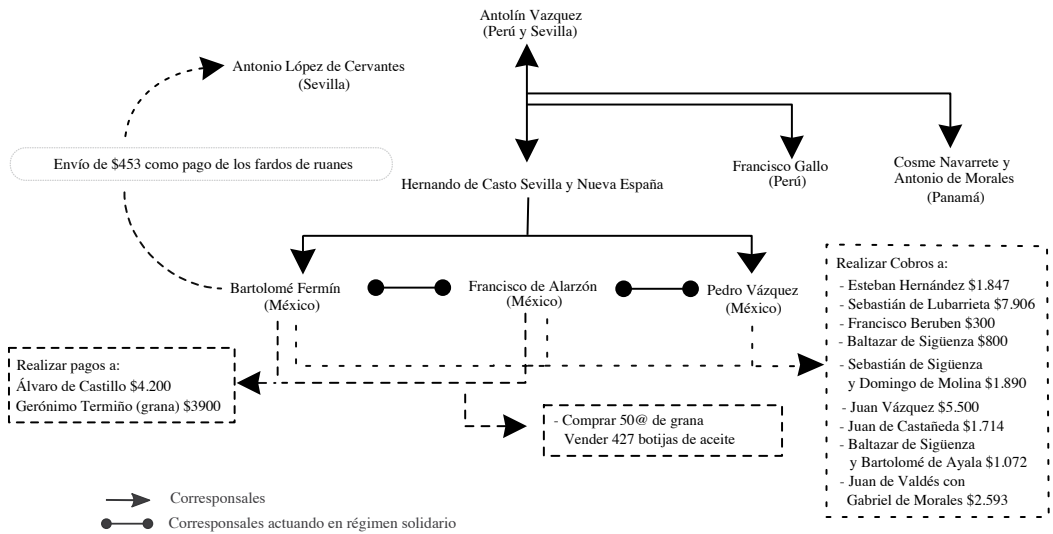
Antolín Vazquez
(Perú y Sevilla)

Antonio López de Cervantes
(Sevilla)

Envío de \$453 como pago de los fardos de ruanes

Hernando de Casto Sevilla y Nueva España

Francisco Gallo
(Perú)

Cosme Navarrete y
Antonio de Morales
(Panamá)

Bartolomé Fermín
(México)

Francisco de Alarzón
(México)

Pedro Vázquez
(México)

Realizar Cobros a:
- Esteban Hernández \$1.847
- Sebastián de Lubarrieta \$7.906
- Francisco Beruben \$300
- Baltazar de Sigüenza \$800
- Sebastián de Sigüenza y Domingo de Molina \$1.890
- Juan Vázquez \$5.500
- Juan de Castañeda \$1.714
- Baltazar de Sigüenza y Bartolomé de Ayala \$1.072
- Juan de Valdés con Gabriel de Morales \$2.593

Realizar pagos a:
Álvaro de Castillo \$4.200
Gerónimo Termiño (grana) \$3900

- Comprar 50@ de grana
Vender 427 botijas de aceite

Corresponsales
Corresponsales actuando en régimen solidario